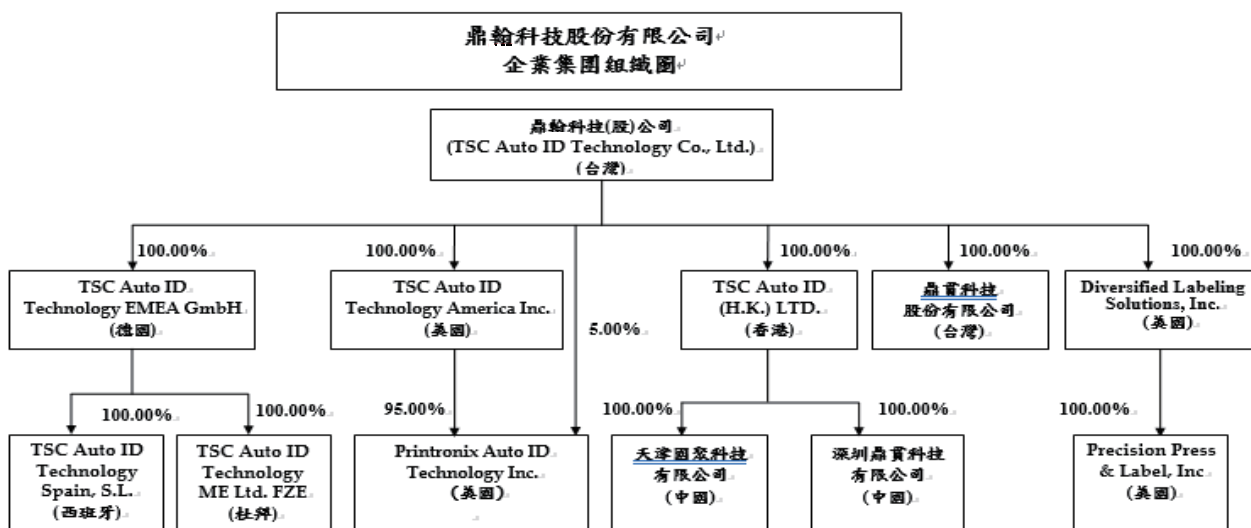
鼎翰科技股份有限公司
企業集團組織圖

鼎翰科技(股)公司
(TSC Auto ID Technology Co., Ltd.)
(台灣)

100.00%

TSC Auto ID Technology EMEA GmbH
(德國)

100.00%

TSC Auto ID Technology Spain, S.L.
(西班牙)

100.00%

TSC Auto ID Technology ME Ltd. FZE
(杜拜)

100.00%

TSC Auto ID Technology America Inc.
(美國)

95.00%

5.00%

Printronix Auto ID Technology Inc.
(美國)

100.00%

TSC Auto ID (H.K.) LTD.
(香港)

100.00%

天津國聚科技有限公司
(中國)

100.00%

深圳鼎賞科技有限公司
(中國)

100.00%

鼎賞科技股份有限公司
(台灣)

100.00%

Diversified Labeling Solutions, Inc.
(美國)

100.00%

Precision Press & Label, Inc
(美國)